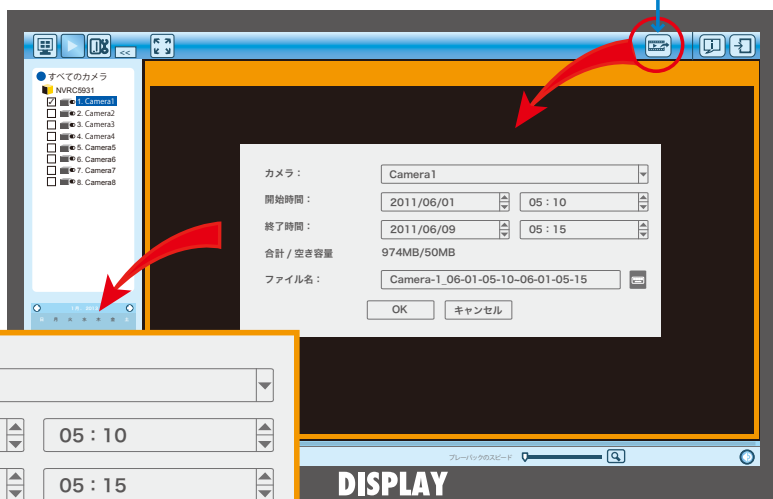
<<

すべてのカメラ
NVRC5931
1. Camera1
2. Camera2
3. Camera3
4. Camera4
5. Camera5
6. Camera6
7. Camera7
8. Camera8

カメラ：
Camera1
開始時間：
2011/06/01
05 : 10
終了時間：
2011/06/09
05 : 15
合計 / 空き容量
974MB/50MB
ファイル名：
Camera-1_06-01-05-10~06-01-05-15
OK
キャンセル

05 : 10
05 : 15

プレーバックのスピード

DISPLAY